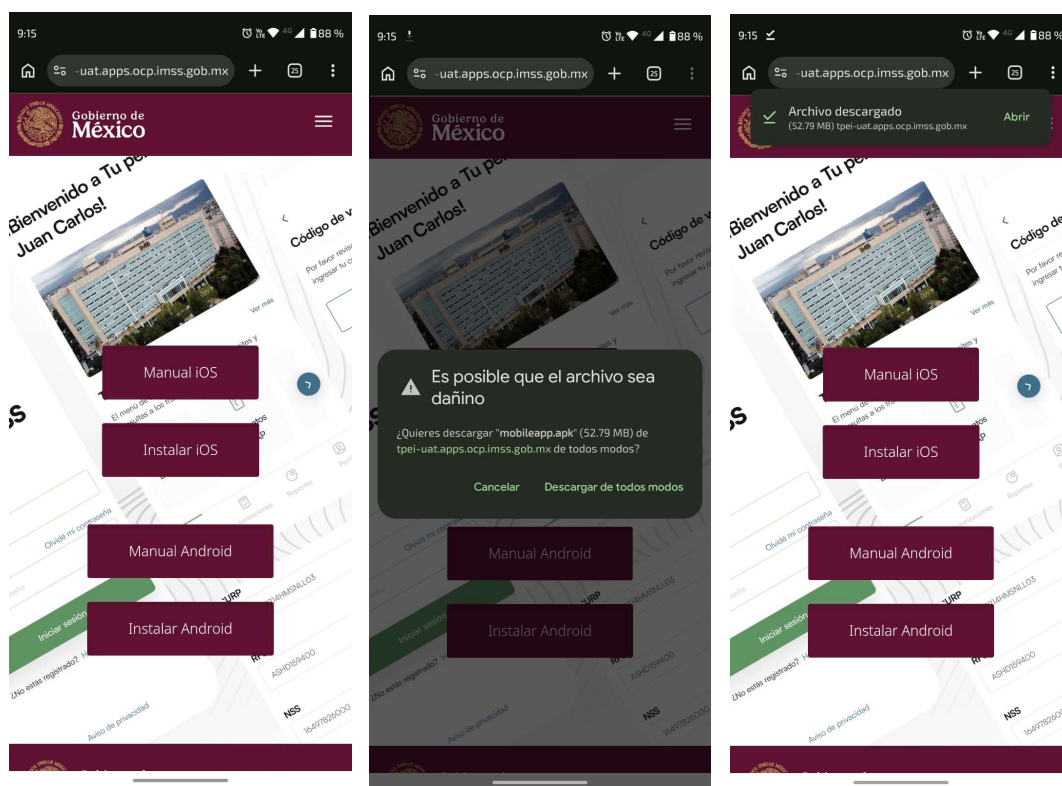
9:15 88 %
-uat.apps.ocp.imss.gob.mx
25

Gobierno de México

Bienvenido a Tu pe
Juan Carlos!

Código de v
Por favor revis ingresar tu c

Ver más

Manual iOS

Instalar iOS

Manual Android

Instalar Android

Olvidé mi contraseña

Iniciar sesión

¿No estás registrado?

Aviso de privacidad

CURP
ASHD169400
NSS
16497826000

9:15 88 %
-uat.apps.ocp.imss.gob.mx
25

Gobierno de México

Bienvenido a Tu pe
Juan Carlos!

Código de v

Es posible que el archivo sea dañino

¿Quieres descargar "mobileapp.apk" (52.79 MB) de tpei-uat.apps.ocp.imss.gob.mx de todos modos?

Cancelar Descargar de todos modos

Manual Android

Instalar Android

9:15 88 %
-uat.apps.ocp.imss.gob.mx
25

Archivo descargado
(52.79 MB) tpei-uat.apps.ocp.imss.gob.mx
Abrir

Bienvenido a Tu pe
Juan Carlos!

Código de

Ver más

Manual iOS

Instalar iOS

Manual Android

Instalar Android

Olvidé mi contraseña

Iniciar sesión

¿No estás registrado?

Aviso de privacidad

CURP
ASHD169400
NSS
16497826000